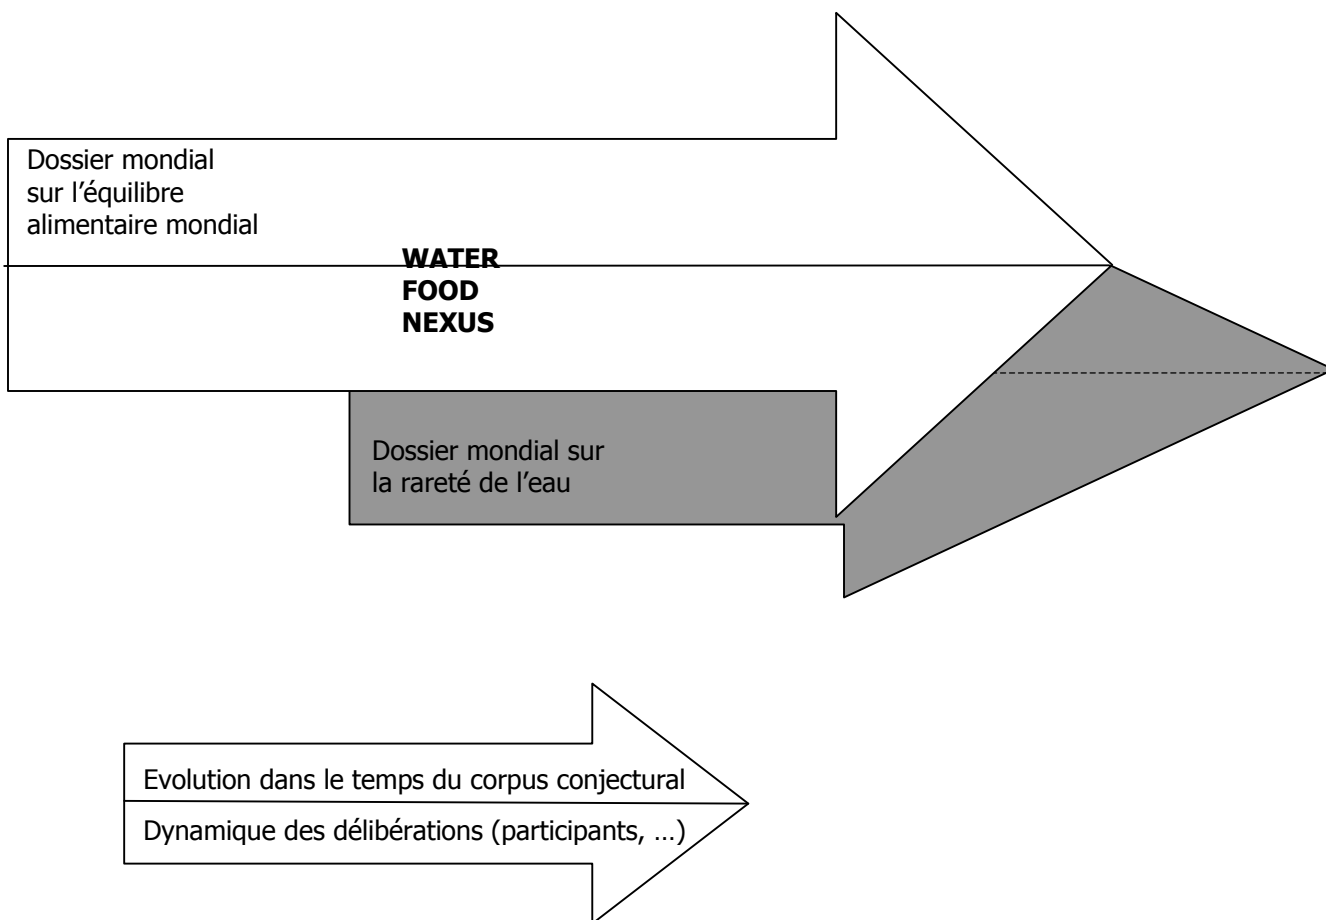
Dossier mondial sur l’équilibre alimentaire mondial

WATER
FOOD
NEXUS

Dossier mondial sur la rareté de l’eau

Evolution dans le temps du corpus conjectural

Dynamique des délibérations (participants, …)